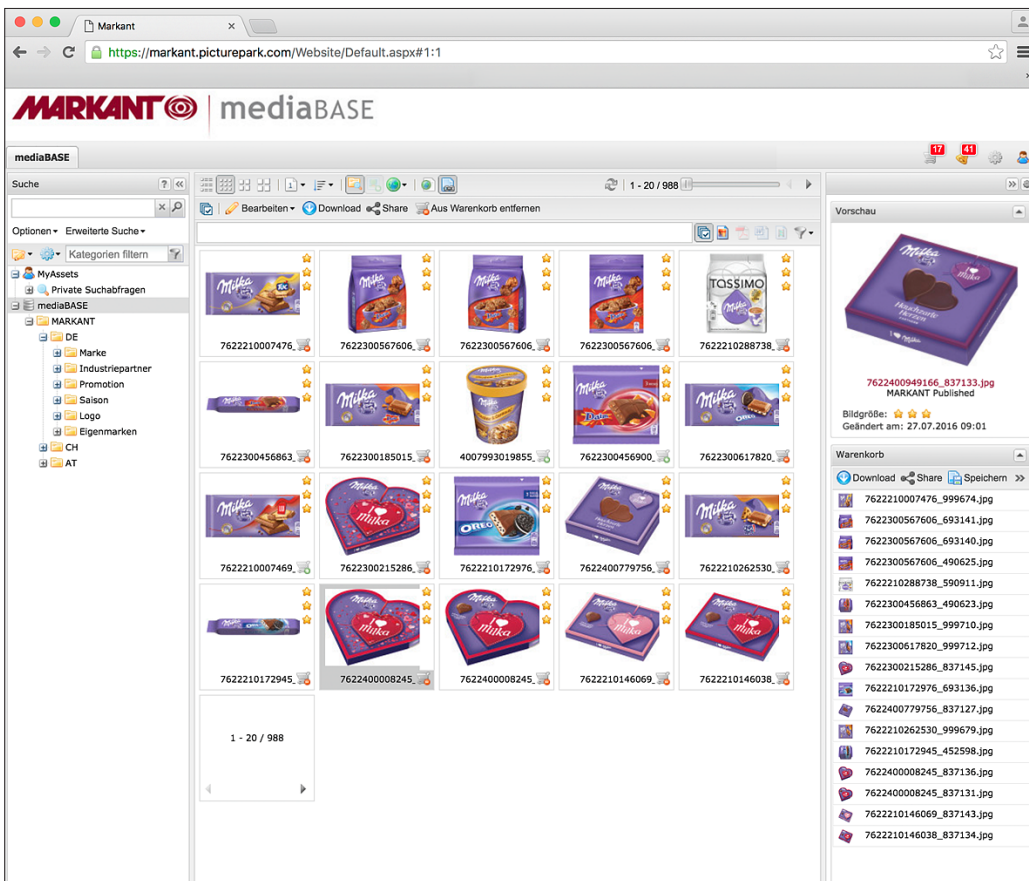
Markant

https://markant.picturepark.com/Website/Default.aspx#1:1

MARKANT mediaBASE

mediaBASE

17 41

Suche

Optionen Erweiterte Suche

Kategorien filtern

MyAssets
Private Suchabfragen
mediaBASE
MARKANT
DE
Marke
Industriepartner
Promotion
Saison
Logo
Eigenmarken
CH
AT

1 - 20 / 988

Bearbeiten Download Share Aus Warenkorb entfernen

7622210007476_
7622300567606_
7622300567606_
7622300567606_
7622210288738_
7622300456863_
7622300185015_
4007993019855_
7622300456900_
7622300617820_
7622210007469_
7622300215286_
7622210172976_
7622400779756_
7622210262530_
7622210172945_
7622400008245_
7622400008245_
7622210146069_
7622210146038_

1 - 20 / 988

Vorschau

7622400949166_837133.jpg
MARKANT Published
Bildgröße:
Geändert am: 27.07.2016 09:01

Warenkorb

Download Share Speichern

7622210007476_999674.jpg
7622300567606_693141.jpg
7622300567606_693140.jpg
7622300567606_490625.jpg
7622210288738_590911.jpg
7622300456863_490623.jpg
7622300185015_999710.jpg
7622300617820_999712.jpg
7622300215286_837145.jpg
7622210172976_693136.jpg
7622400779756_837127.jpg
7622210262530_999679.jpg
7622210172945_452598.jpg
7622400008245_837136.jpg
7622400008245_837131.jpg
7622210146069_837143.jpg
7622210146038_837134.jpg